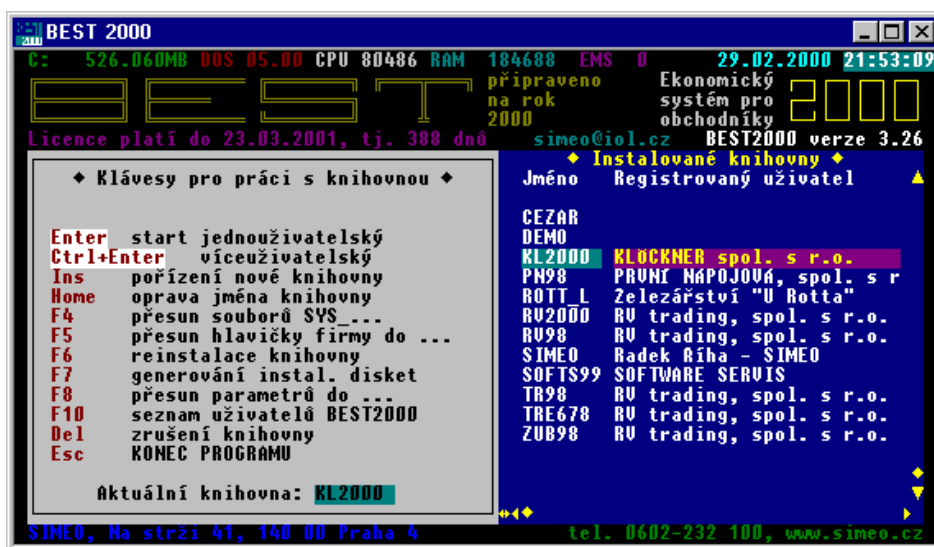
BEST 2000

C: 526.060MB DOS 05.00 CPU 80486 RAM 184688 EMS 0 29.02.2000 21:53:09

BEST

připraveno na rok 2000

Ekonomický systém pro obchodníky

2000

Licence platí do 23.03.2001, tj. 388 dnů simeo@iol.cz BEST2000 verze 3.26

♦ Klávesy pro práci s knihovnou ♦

Enter start jednouživatelský
Ctrl+Enter víceuživatelský
Ins pořízení nové knihovny
Home oprava jména knihovny
F4 přesun souborů SYS_...
F5 přesun hlavičky firmy do ...
F6 reinstalace knihovny
F7 generování instal. disket
F8 přesun parametrů do ...
F10 seznam uživatelů BEST2000
Del zrušení knihovny
Esc KONEC PROGRAMU

Aktuální knihovna: KL2000

♦ Instalované knihovny ♦

| Jméno | Registrovaný uživatel |
|---|---|
| CEZAR | |
| DEMO | |
| KL2000 | KLÖCKNER spol. s r.o. |
| PN98 | PRVNÍ NÁPOJOVÁ, spol. s r |
| ROTT_L | Železářství "U Rotta" |
| RV2000 | RV trading, spol. s r.o. |
| RV98 | RV trading, spol. s r.o. |
| SIMEO | Radek Říha - SIMEO |
| SOFTS99 | SOFTWARE SERVIS |
| TR98 | RV trading, spol. s r.o. |
| TRE678 | RV trading, spol. s r.o. |
| ZUB98 | RV trading, spol. s r.o. |

SIMEO, Na strži 41, 140 00 Praha 4 tel. 0602-232 100, www.simeo.cz